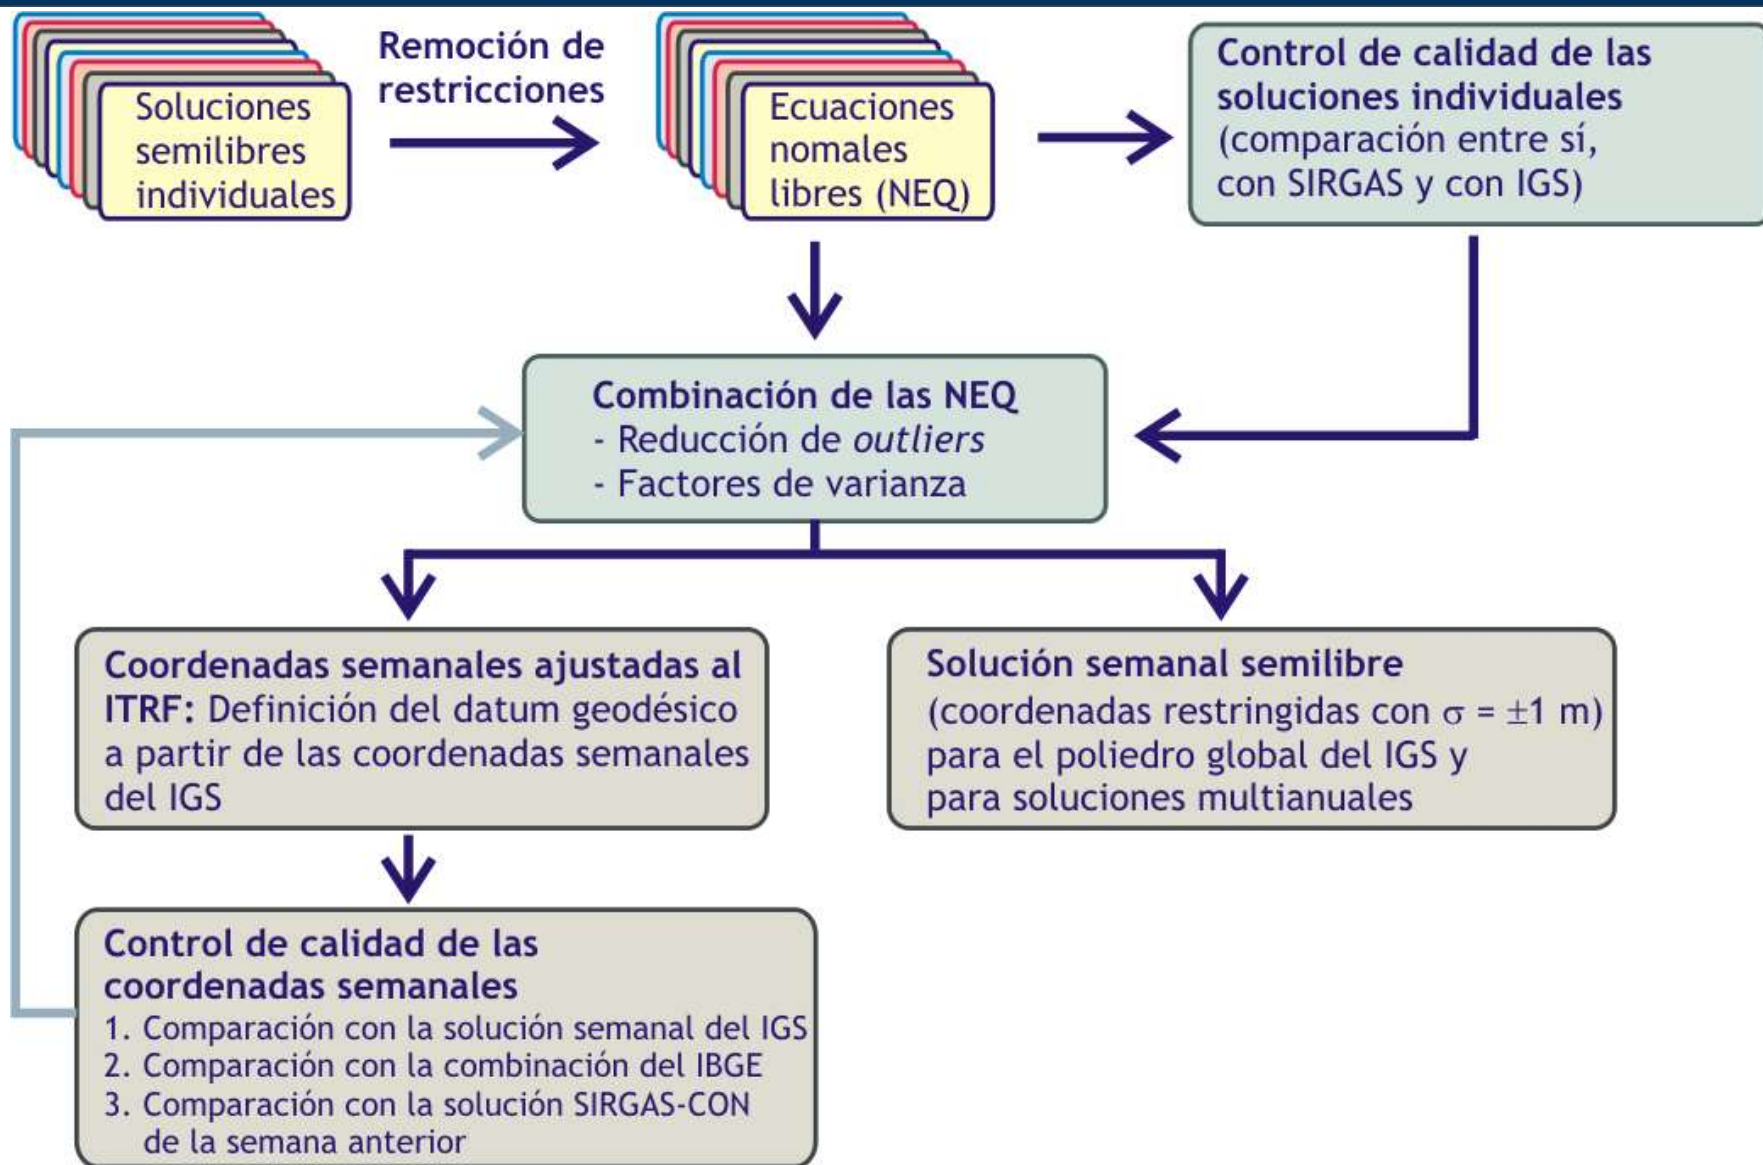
Soluciones semilibres individuales

Remoción de restricciones

Ecuaciones nomales libres (NEQ)

Control de calidad de las soluciones individuales (comparación entre sí, con SIRGAS y con IGS)

Combinación de las NEQ
- Reducción de *outliers*
- Factores de varianza

Coordenadas semanales ajustadas al ITRF: Definición del datum geodésico a partir de las coordenadas semanales del IGS

Solución semanal semilibre (coordenadas restringidas con $\sigma = \pm 1$ m) para el poliedro global del IGS y para soluciones multianuales

Control de calidad de las coordenadas semanales
1. Comparación con la solución semanal del IGS
2. Comparación con la combinación del IBGE
3. Comparación con la solución SIRGAS-CON de la semana anterior